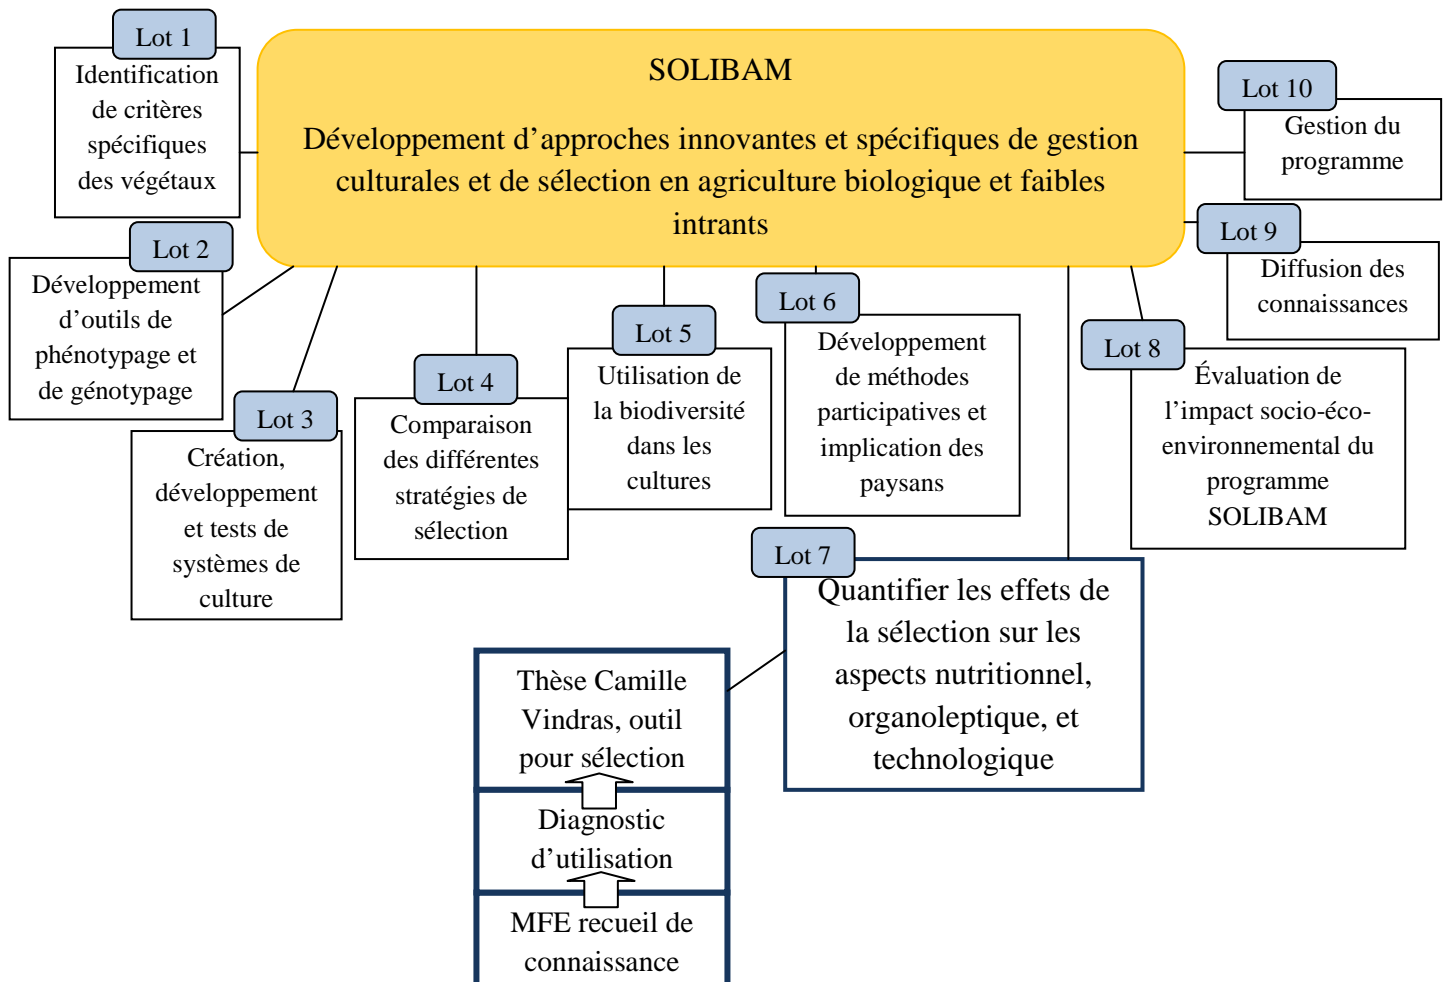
SOLIBAM

Développement d’approches innovantes et spécifiques de gestion culturales et de sélection en agriculture biologique et faibles intrants

Lot 1
Identification de critères spécifiques des végétaux

Lot 2
Développement d’outils de phénotypage et de génotypage

Lot 3
Création, développement et tests de systèmes de culture

Lot 4
Comparaison des différentes stratégies de sélection

Lot 5
Utilisation de la biodiversité dans les cultures

Lot 6
Développement de méthodes participatives et implication des paysans

Lot 7
Quantifier les effets de la sélection sur les aspects nutritionnel, organoleptique, et technologique

Lot 8
Évaluation de l’impact socio-éco-environnemental du programme SOLIBAM

Lot 9
Diffusion des connaissances

Lot 10
Gestion du programme

Thèse Camille Vindras, outil pour sélection

Diagnostic d’utilisation

MFE recueil de connaissance